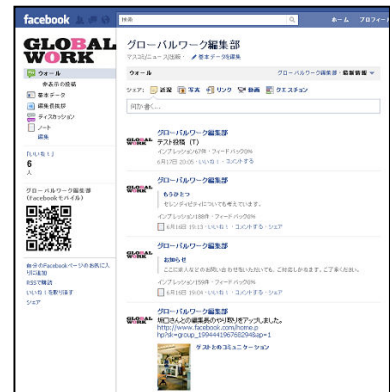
facebook 検索 ホーム プロフィール

GLOBAL WORK

ウォール
表示用の投稿
基本データ
編集長紹介
ディスカッション
ノート
編集

「いいね!」
6
人

グローバルワーク編集部 (Facebookモバイル)

自分のFacebookページのお気に入りに追加
RSSで購読
いいね!を取り消す
シェア

グローバルワーク編集部
マスコミ/ニュース出版・ 基本データを編集

ウォール グローバルワーク編集部・編集者 ▼

シェア: 近況 写真 リンク 動画 クエスチョン

何か書く...

グローバルワーク編集部
テスト投稿 (T)
インプレッション67件・フィードバック0%
6月17日 20:05・いいね!・コメントする

グローバルワーク編集部
もうすぐ
セレンディピティについても考えています。
インプレッション188件・フィードバック0%
6月16日 15:13・いいね!・コメントする・シェア

グローバルワーク編集部
お知らせ
ここに楽しさをお届けいお知らせ書いておりますが、ごお気をしかありますしてご要望お願い。
インプレッション155件・フィードバック0%
6月16日 15:04・いいね!・コメントする・シェア

グローバルワーク編集部
WEBさんとの編集長のやり取りをアップしました。
http://www.facebook.com/home.php?sk=group_159444196768294&ap=1
テストのコミュニケーション